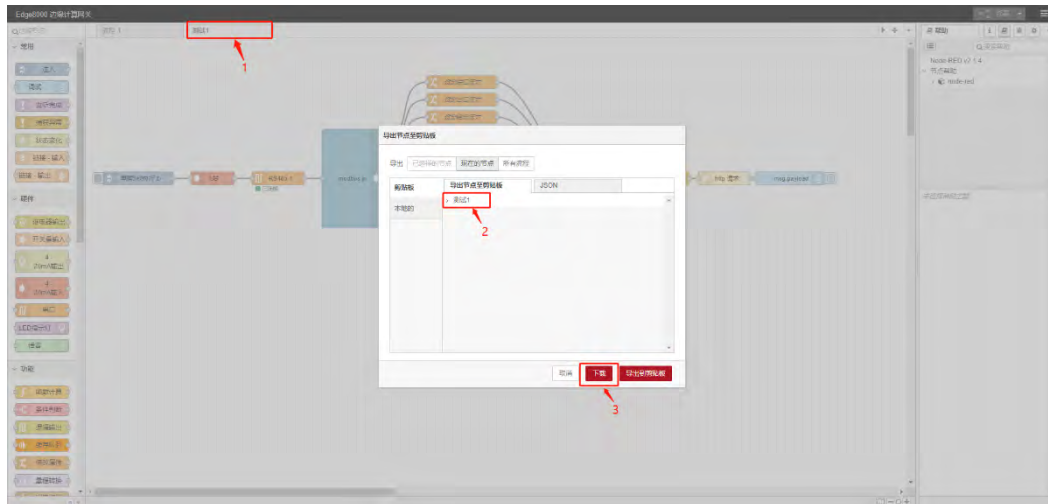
Edge8000 边缘计算网关

流程 1

测试1

1

导出节点至剪贴板

导出

已选择的节点

现在的节点

所有流程

剪贴板

本地的

导出节点至剪贴板

JSON

测试1

2

取消

下载

导出到剪贴板

3

常用

注入

调试

硬件

功能

http 请求

msg.payload

帮助

Node-RED v2.1.4

节点帮助

node-red